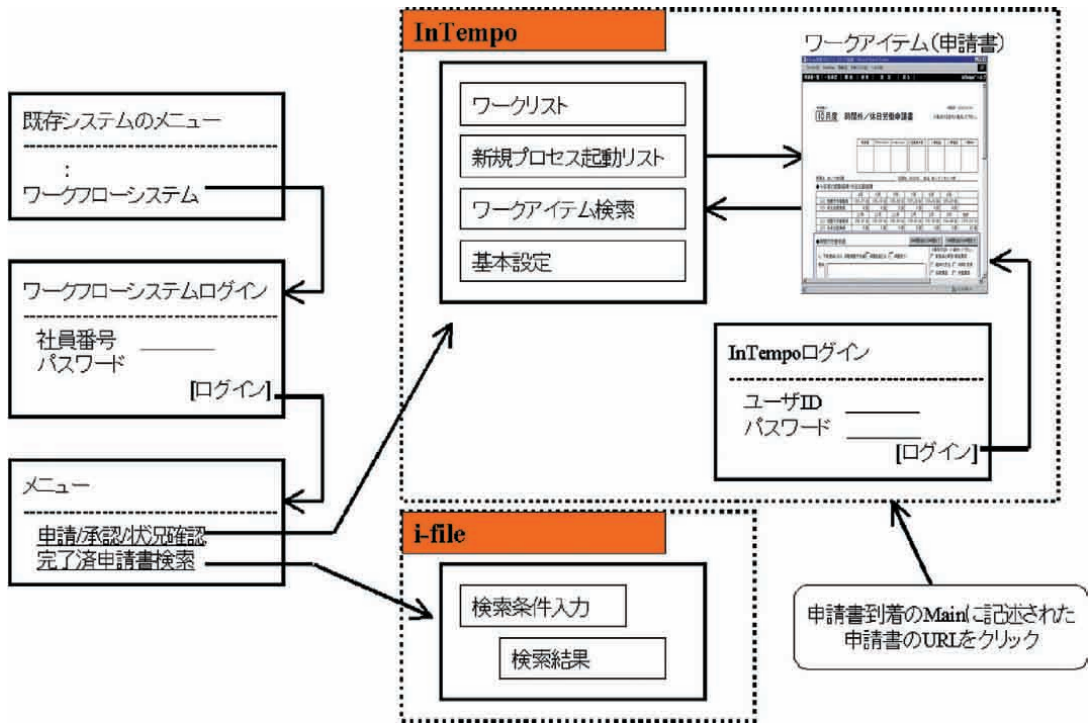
既存システムのメニュー

:
ワークフローシステム

ワークフローシステムログイン

社員番号
パスワード
[ログイン]

メニュー

申請/承認/状況確認
完了済申請書検索

InTempo

ワークリスト

新規プロセス起動リスト

ワークアイテム検索

基本設定

ワークアイテム(申請書)

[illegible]

InTempoログイン

ユーザID
パスワード
[ログイン]

i-file

検索条件入力

検索結果

申請書到着のMailに記述された申請書のURLをクリック